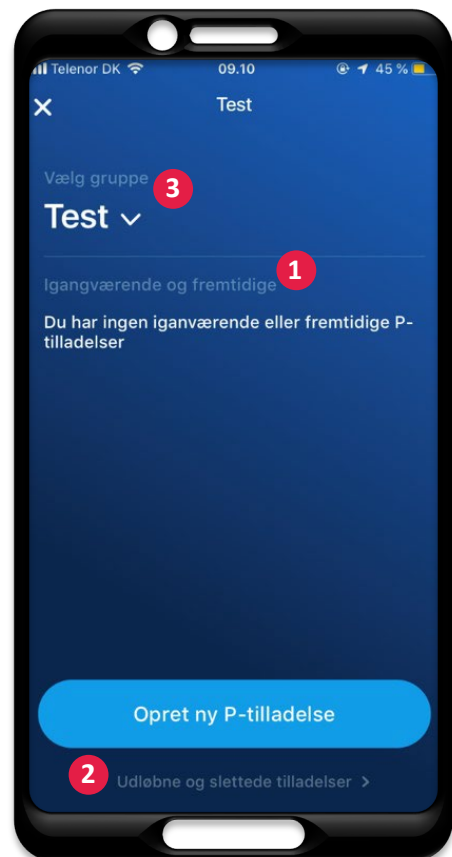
Telenor DK 09.10 47 45 %

✕ Test

Vælg gruppe 3

Test ⌄

Igangværende og fremtidige 1

Du har ingen iganværende eller fremtidige P-tilladelser

Opret ny P-tilladelse

2 Udløbne og slettede tilladelser ›